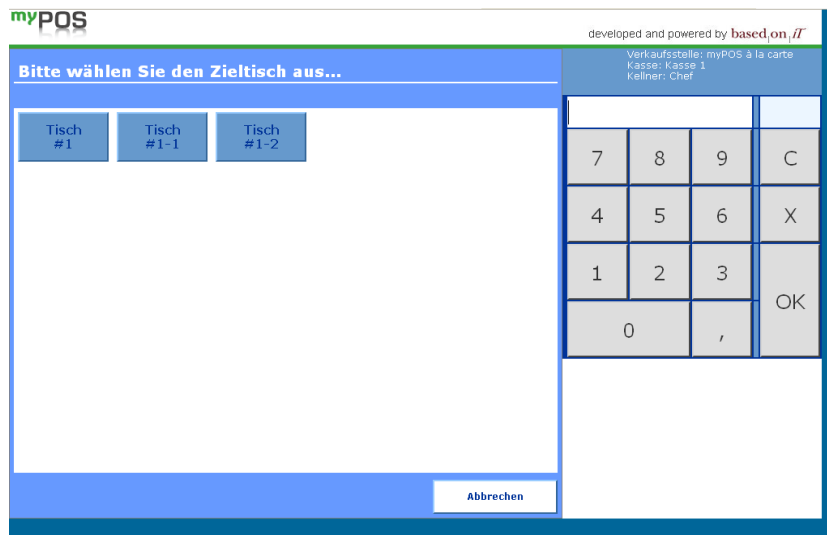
myPOS

developed and powered by based|on|iT

Bitte wählen Sie den Zieltisch aus...

Verkaufsstelle: myPOS à la carte
Kasse: Kasse 1
Kellner: Chef

Tisch #1

Tisch #1-1

Tisch #1-2

7 8 9 C
4 5 6 X
1 2 3 OK
0 ,

Abbrechen